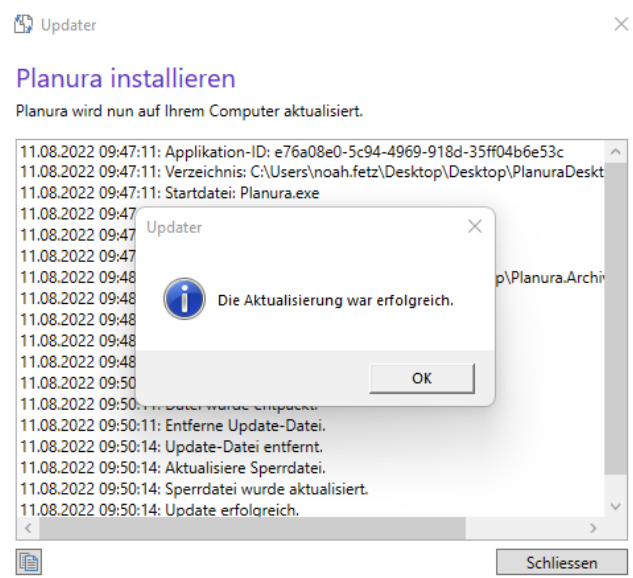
Updater

Planura installieren

Planura wird nun auf Ihrem Computer aktualisiert.

11.08.2022 09:47:11: Applikation-ID: e76a08e0-5c94-4969-918d-35ff04b6e53c
11.08.2022 09:47:11: Verzeichnis: C:\Users\noah.fetz\Desktop\Desktop\PlanuraDeskt
11.08.2022 09:47:11: Startdatei: Planura.exe
11.08.2022 09:47
11.08.2022 09:47
11.08.2022 09:47
11.08.2022 09:48 p\Planura.Archiv
11.08.2022 09:48
11.08.2022 09:48
11.08.2022 09:48
11.08.2022 09:48
11.08.2022 09:50
11.08.2022 09:50:11: Datei wurde entpackt.
11.08.2022 09:50:11: Entferne Update-Datei.
11.08.2022 09:50:14: Update-Datei entfernt.
11.08.2022 09:50:14: Aktualisiere Sperrdatei.
11.08.2022 09:50:14: Sperrdatei wurde aktualisiert.
11.08.2022 09:50:14: Update erfolgreich.

Updater

Die Aktualisierung war erfolgreich.

OK

Schliessen